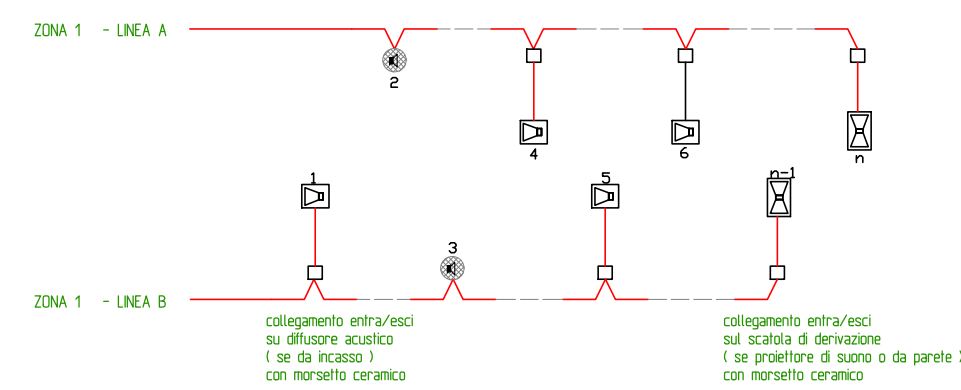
ZONA 1 - LINEA A

2

4

6

n

1

5

n-1

3

ZONA 1 - LINEA B

collegamento entra/esci
su diffusore acustico
( se da incasso )
con morsetto ceramico

collegamento entra/esci
sul scatola di derivazione
( se proiettore di suono o da parete )
con morsetto ceramico